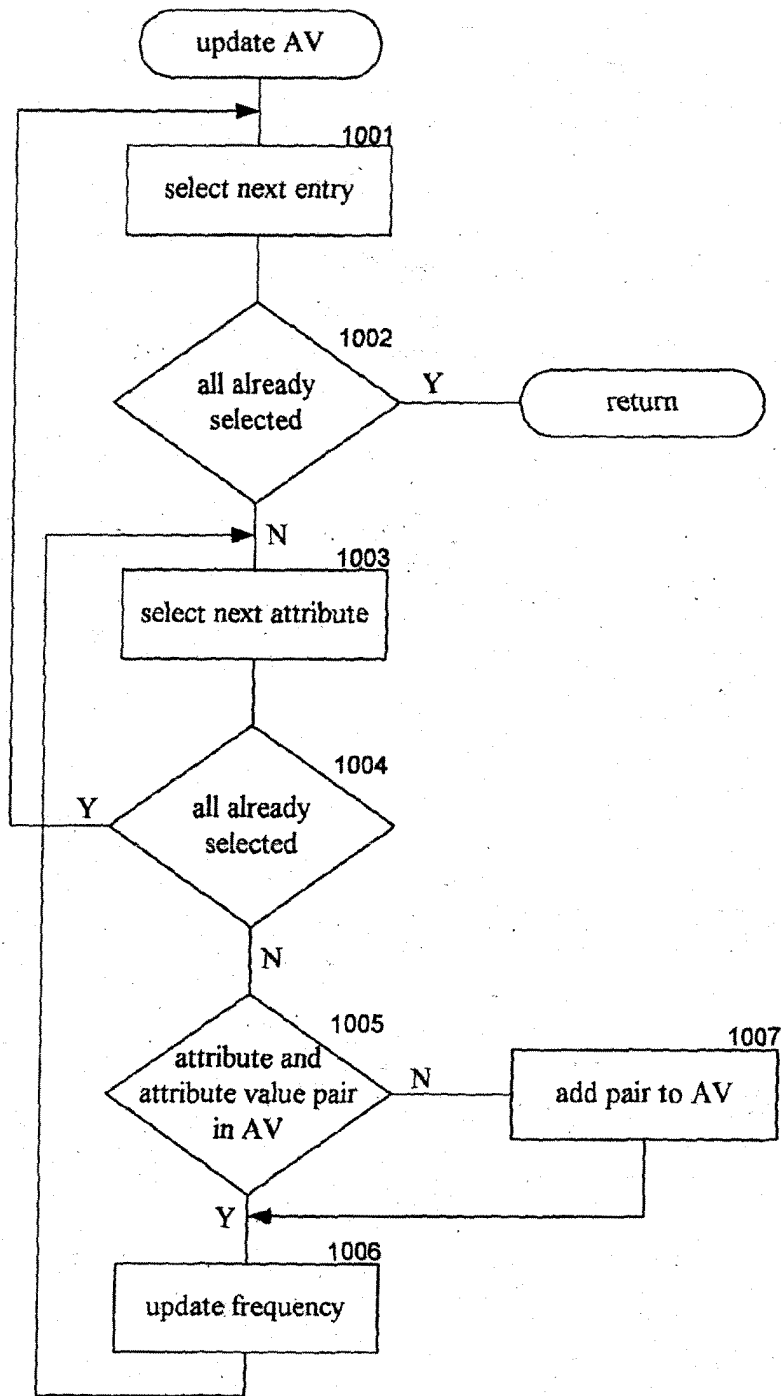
update AV

1001
select next entry

1002
all already selected

Y

return

N

1003
select next attribute

1004
Y
all already selected

N

1005
attribute and attribute value pair in AV

N

1007
add pair to AV

Y

1006
update frequency